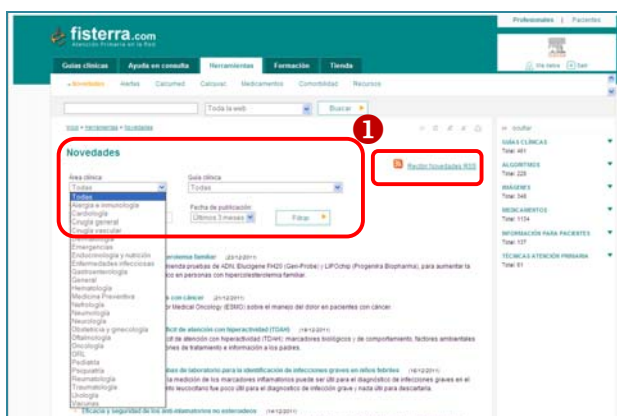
fisterra.com
Atención Primaria en la Red

Profesionales | Pacientes

Guías clínicas | Ayuda en consulta | Herramientas | Formación | Tienda

Mi tienda | Salir

• Novedades | Alertas | Calcumed | Calcumed | Medicamentos | Comorbilidad | Recursos

Toda la web | Buscar

Inicio • Herramientas • Novedades

1

Novedades

Recibir Novedades RSS

Área clínica
Todas

Guía clínica
Todas

Fecha de publicación
Últimos 3 meses

Filtrar

Todas
Alergia e inmunología
Cardiología
Cirugía general
Cirugía vascular
Dermatología
Emergencias
Endocrinología y nutrición
Enfermedades infecciosas
Gastroenterología
General
Hematología
Medicina Preventiva
Nefrología
Neumología
Neurología
Obstetricia y ginecología
Oftalmología
Oncología
ORL
Pediatría
Psiquiatría
Reumatología
Traumatología
Urología
Varios

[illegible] colesterolemia familiar (23/12/2011)
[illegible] pruebas de ADN: Elucigene FH20 (Gen-Probe) y LIPOchip (Progenika Biopharma), para aumentar la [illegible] en personas con hipercolesterolemia familiar.

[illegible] con cáncer (23/12/2011)
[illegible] Medical Oncology (ESMO) sobre el manejo del dolor en pacientes con cáncer.

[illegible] déficit de atención con hiperactividad (TDAH) (19/12/2011)
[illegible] déficit de atención con hiperactividad (TDAH): marcadores biológicos y de comportamiento, factores ambientales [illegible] opciones de tratamiento e información a los padres.

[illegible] de laboratorio para la identificación de infecciones graves en niños febriles (16/12/2011)
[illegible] la medición de los marcadores inflamatorios puede ser útil para el diagnóstico de infecciones graves en el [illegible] es poco útil para el diagnóstico de infección grave y nada útil para descartarla.

Eficacia y seguridad de los anti-inflamatorios no esteroideos (16/12/2011)

Ocultar

GUÍAS CLÍNICAS
Total: 461

ALGORITMOS
Total: 229

IMÁGENES
Total: 348

MEDICAMENTOS
Total: 1134

INFORMACIÓN PARA PACIENTES
Total: 137

TÉCNICAS ATENCIÓN PRIMARIA
Total: 91